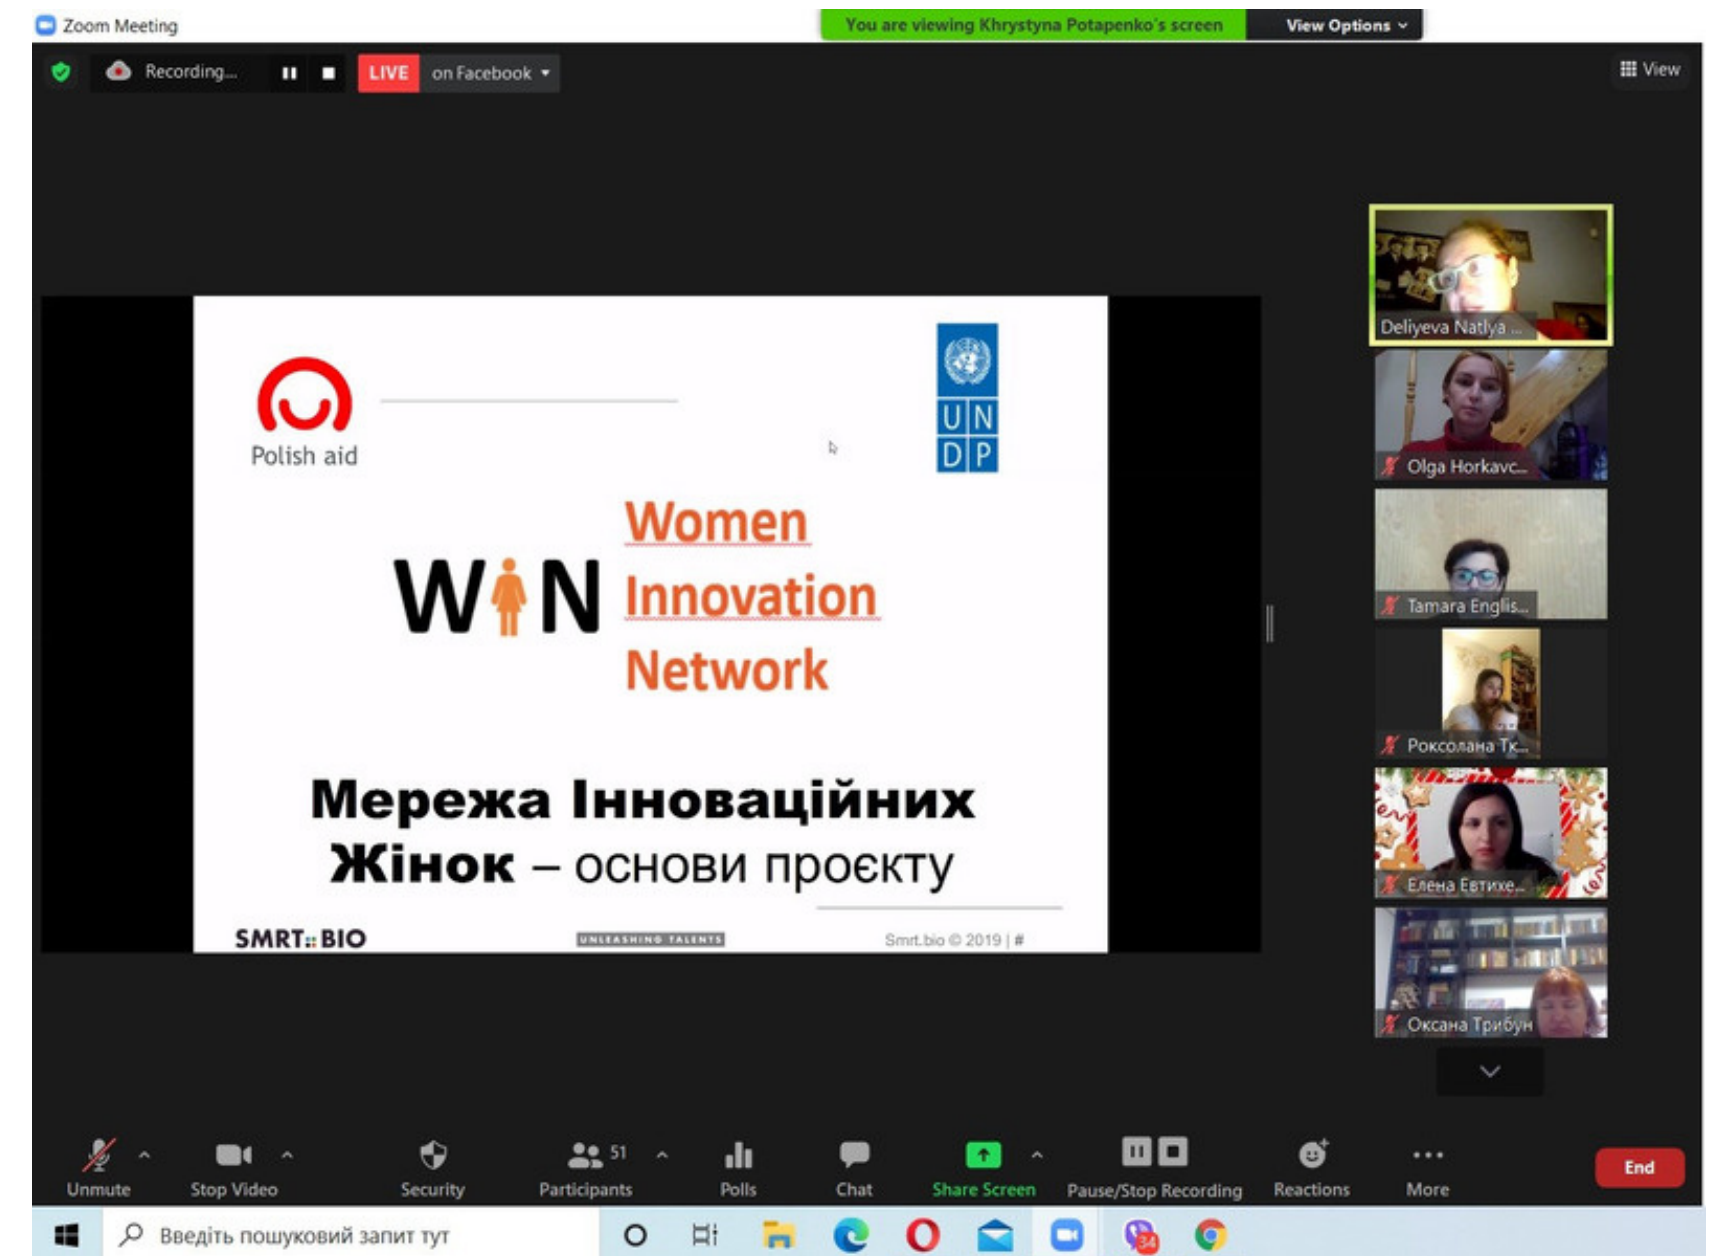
Zoom Meeting

You are viewing Khrystyna Potapenko's screen

View Options

Recording...

LIVE on Facebook

View

Polish aid

U N D P

W N

Women
Innovation
Network

Мережа Інноваційних Жінок – основи проєкту

SMRT::BIO

UNLEASHING TALENTS

Smrt.bio © 2019 | #

Deliyeva Natlya ...

Olga Horkavc...

Tamara Englis...

Роксолана Тк...

Елена Евтихе...

Оксана Трибун

Unmute

Stop Video

Security

51

Participants

Polls

Chat

Share Screen

Pause/Stop Recording

Reactions

More

End

Введіть пошуковий запит тут